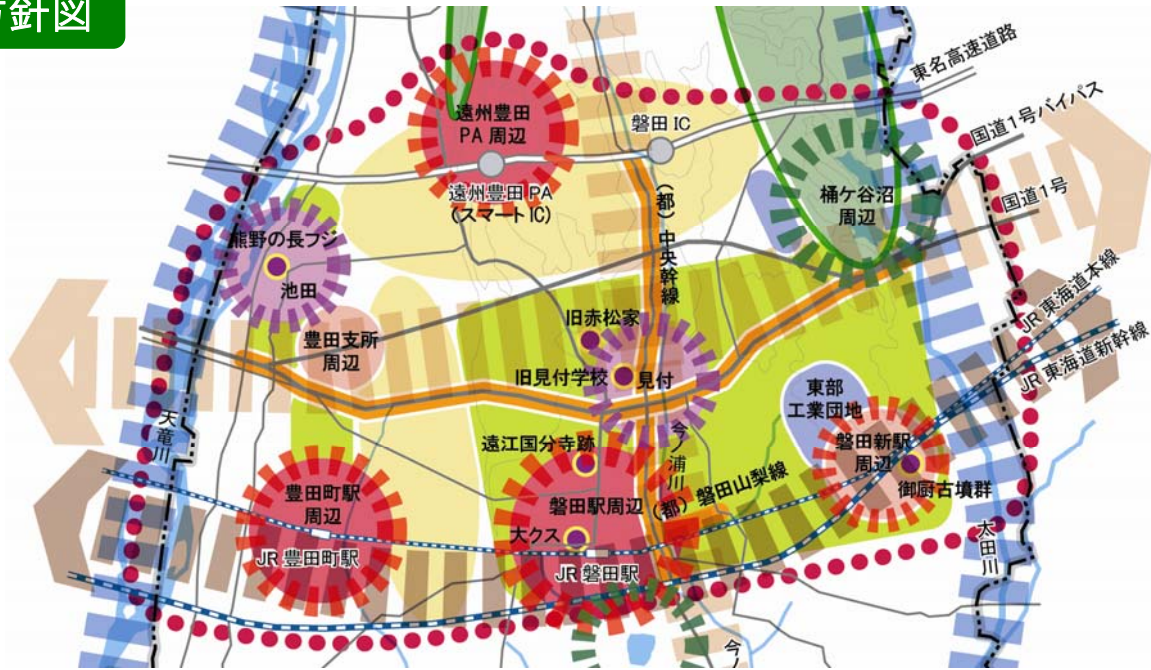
方針図

東名高速道路

遠州豊田 PA 周辺

磐田 IC

国道1号バイパス

遠州豊田 PA (スマート IC)

(都) 中央幹線

桶ケ谷沼周辺

国道1号

熊野の長フジ

池田

旧赤松家

JR 東海道本線

豊田支所周辺

JR 東海道新幹線

旧見付学校

見付

東部工業団地

天竜川

遠江国分寺跡

今ノ浦川

磐田新駅周辺

(都) 磐田山梨線

豊田町駅周辺

磐田駅周辺

御厨古墳群

大クス

太田川

JR 豊田町駅

JR 磐田駅

今ノ